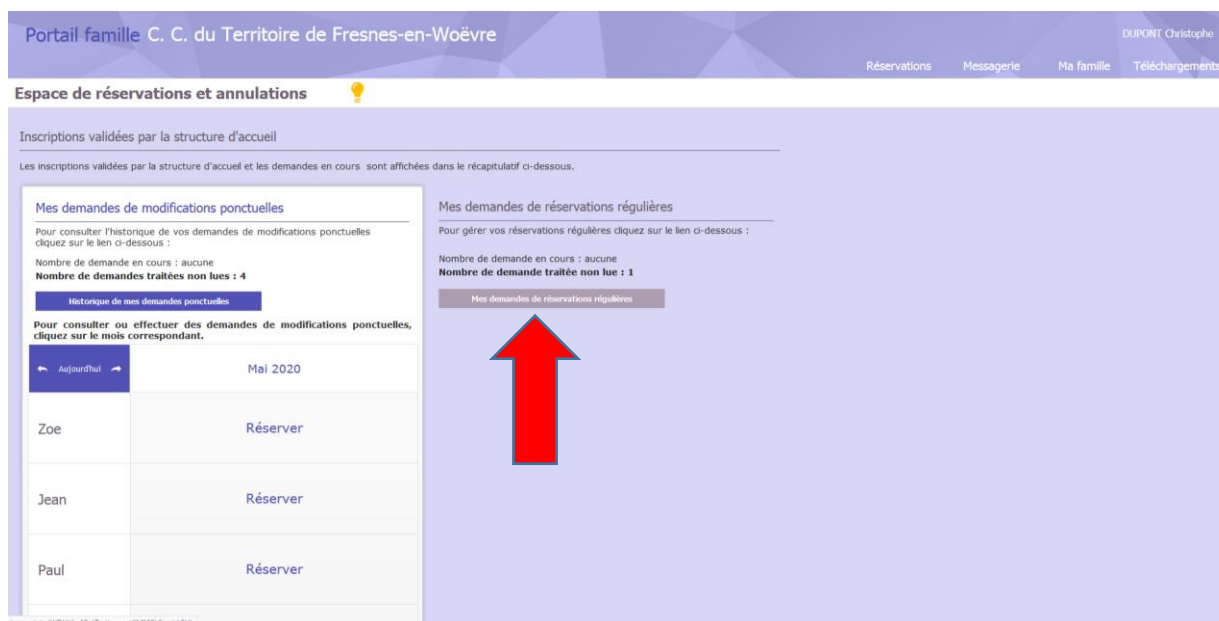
Portail famille C. C. du Territoire de Fresnes-en-Woëvre

DUPONT Christophe

Réservations Messagerie Ma famille Téléchargements

Espace de réservations et annulations

Inscriptions validées par la structure d'accueil

Les inscriptions validées par la structure d'accueil et les demandes en cours sont affichées dans le récapitulatif ci-dessous.

Mes demandes de modifications ponctuelles

Pour consulter l'historique de vos demandes de modifications ponctuelles cliquez sur le lien ci-dessous :

Nombre de demande en cours : aucune
**Nombre de demandes traitées non lues : 4**

Historique de mes demandes ponctuelles

**Pour consulter ou effectuer des demandes de modifications ponctuelles, cliquez sur le mois correspondant.**

| Aujourd'hui | Mai 2020 |
|---|---|
| Zoe | Réserver |
| Jean | Réserver |
| Paul | Réserver |

Mes demandes de réservations régulières

Pour gérer vos réservations régulières cliquez sur le lien ci-dessous :

Nombre de demande en cours : aucune
**Nombre de demande traitée non lue : 1**

Mes demandes de réservations régulières